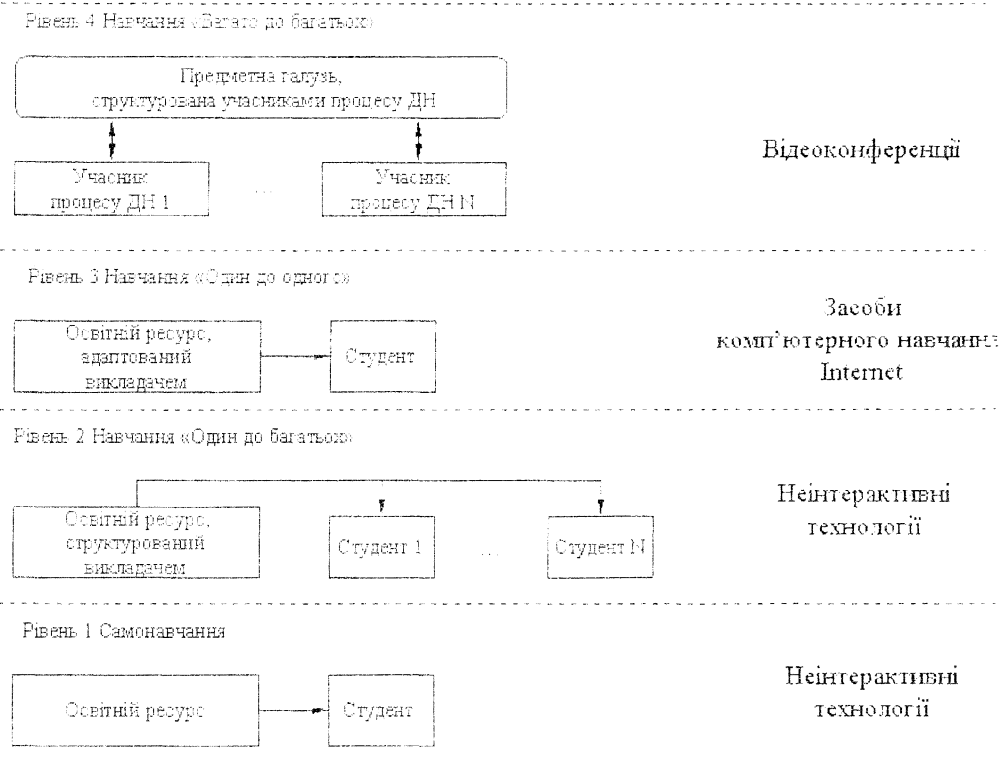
Рівень 4 Навчання «Багато до багатьох»

Предметна галузь, структурована учасниками процесу ДН

Учасник процесу ДН 1

...

Учасник процесу ДН N

Відеоконференції

Рівень 3 Навчання «Один до одного»

Освітній ресурс, адаптований викладачем

Студент

Засоби комп'ютерного навчання Internet

Рівень 2 Навчання «Один до багатьох»

Освітній ресурс, структурований викладачем

Студент 1

...

Студент N

Неінтерактивні технології

Рівень 1 Самонавчання

Освітній ресурс

Студент

Неінтерактивні технології